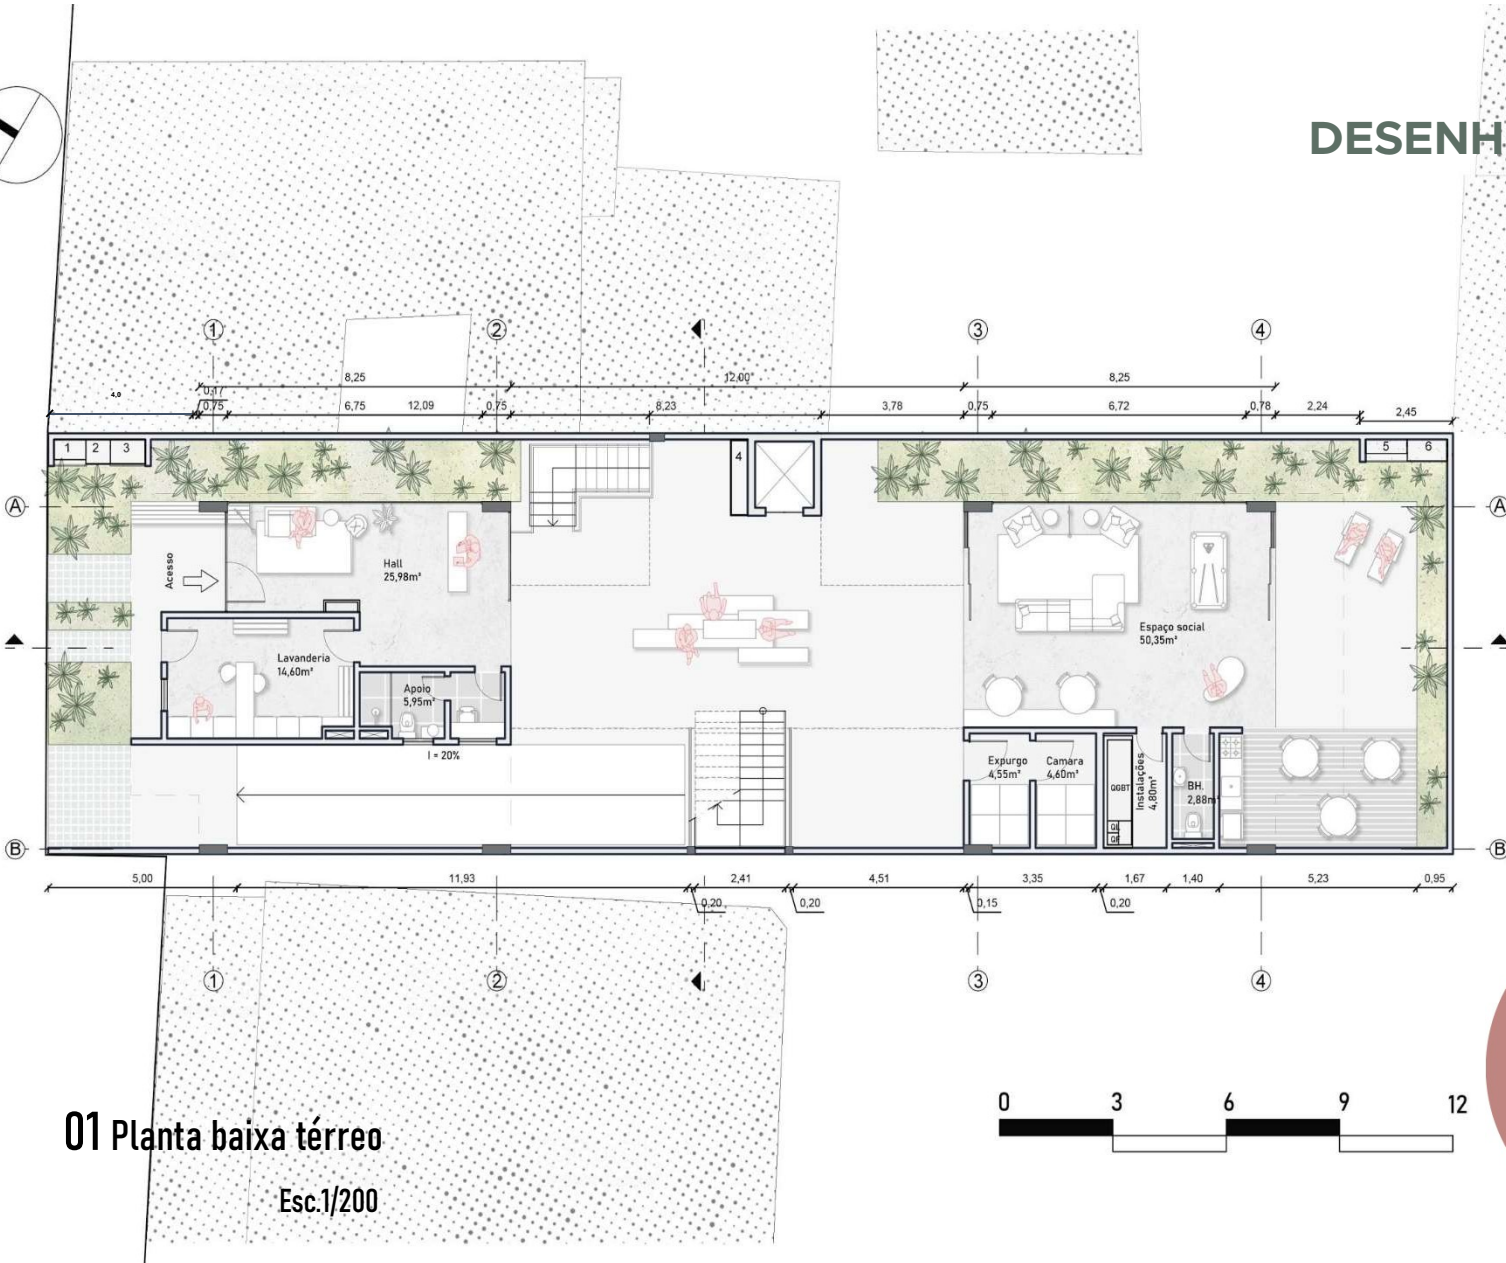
DESENH

1 2 3 4

8,25 12,00 8,25

4,0 0,17 0,75 6,75 12,09 0,75 8,23 3,78 0,75 6,72 0,78 2,24 2,45

1 2 3 4 5 6

A A

Acesso

Hall
25,98m²

Lavanderia
14,60m²

Apoio
5,95m²

i = 20%

Espaço social
50,35m²

Expurgo
4,55m²

Camara
4,60m²

Instalações
4,80m²

QGBT

BH.
2,88m²

B B

5,00 11,93 2,41 4,51 3,35 1,67 1,40 5,23 0,95

0,20 0,20 0,15 0,20

1 2 3 4

01 Planta baixa térreo

Esc.1/200

0 3 6 9 12